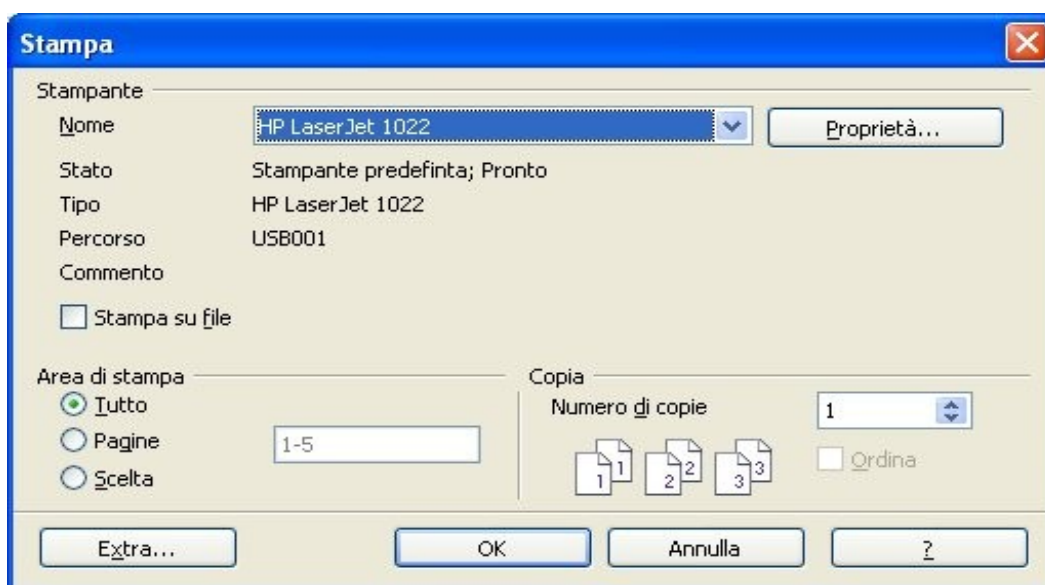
Stampa

Stampante

Nome HP LaserJet 1022

Proprietà...

Stato Stampante predefinta; Pronto

Tipo HP LaserJet 1022

Percorso USB001

Commento

Stampa su file

Area di stampa

Tutto

Pagine 1-5

Scelta

Copia

Numero di copie 1

1 1 2 2 3 3

Ordina

Extra...

OK

Annulla

?